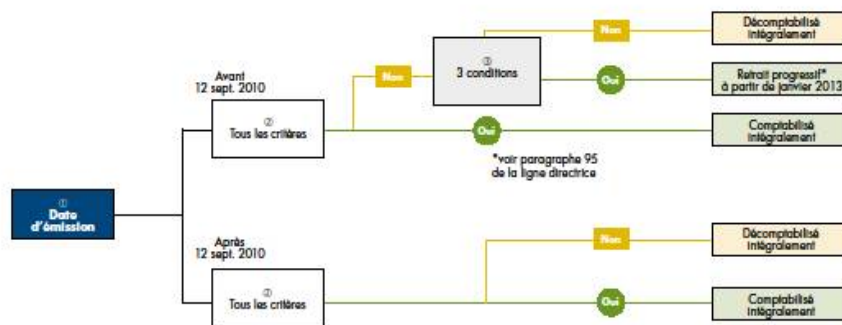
①
Date
d'émission

Avant
12 sept. 2010

②
Tous les critères

Non

③
3 conditions

Non

Décomptabilisé intégralement

Oui

Retrait progressif* à partir de janvier 2013

Oui

Comptabilisé intégralement

*voir paragraphe 95 de la ligne directrice

Après
12 sept. 2010

②
Tous les critères

Non

Décomptabilisé intégralement

Oui

Comptabilisé intégralement